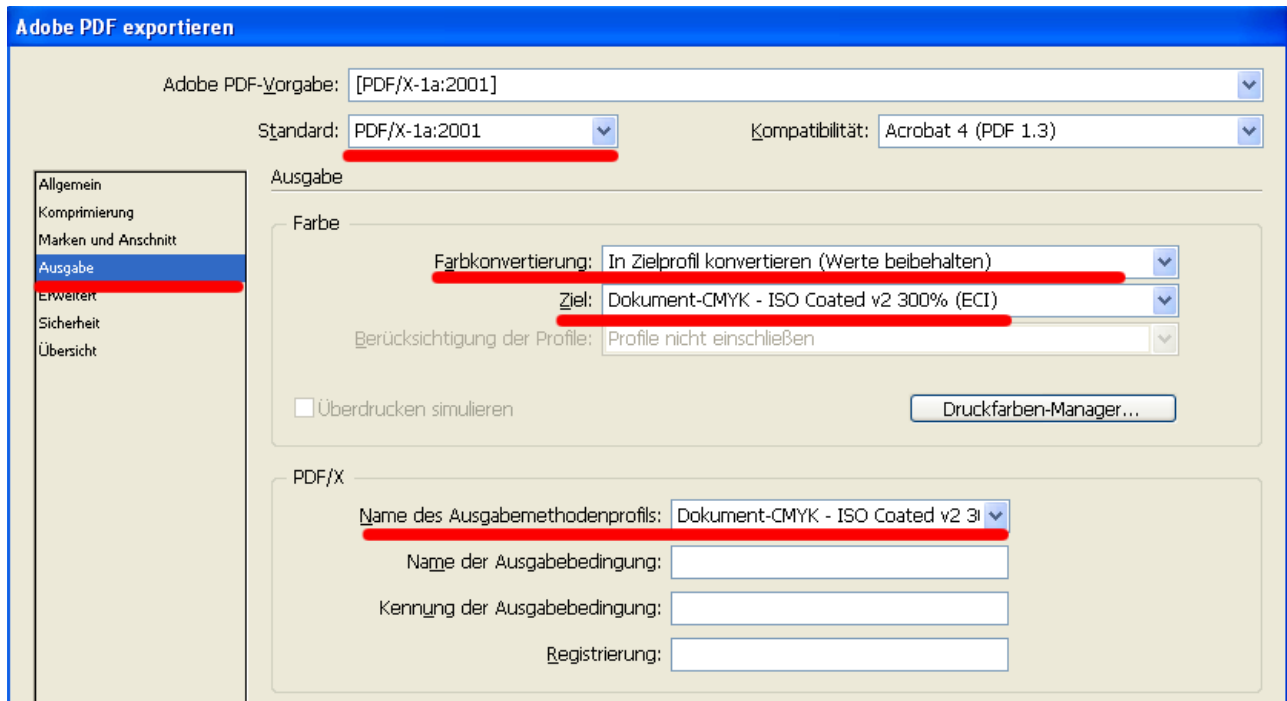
Adobe PDF exportieren

Adobe PDF-Vorgabe: [PDF/X-1a:2001]

Standard: PDF/X-1a:2001

Kompatibilität: Acrobat 4 (PDF 1.3)

Allgemein
Komprimierung
Marken und Anschnitt
Ausgabe
Erweitert
Sicherheit
Übersicht

Ausgabe

Farbe

Farbkonvertierung: In Zielprofil konvertieren (Werte beibehalten)

Ziel: Dokument-CMYK - ISO Coated v2 300% (ECI)

Berücksichtigung der Profile: Profile nicht einschließen

Überdrucken simulieren

Druckfarben-Manager...

PDF/X

Name des Ausgabemethodenprofils: Dokument-CMYK - ISO Coated v2 3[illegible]

Name der Ausgabebedingung:

Kennung der Ausgabebedingung:

Registrierung: